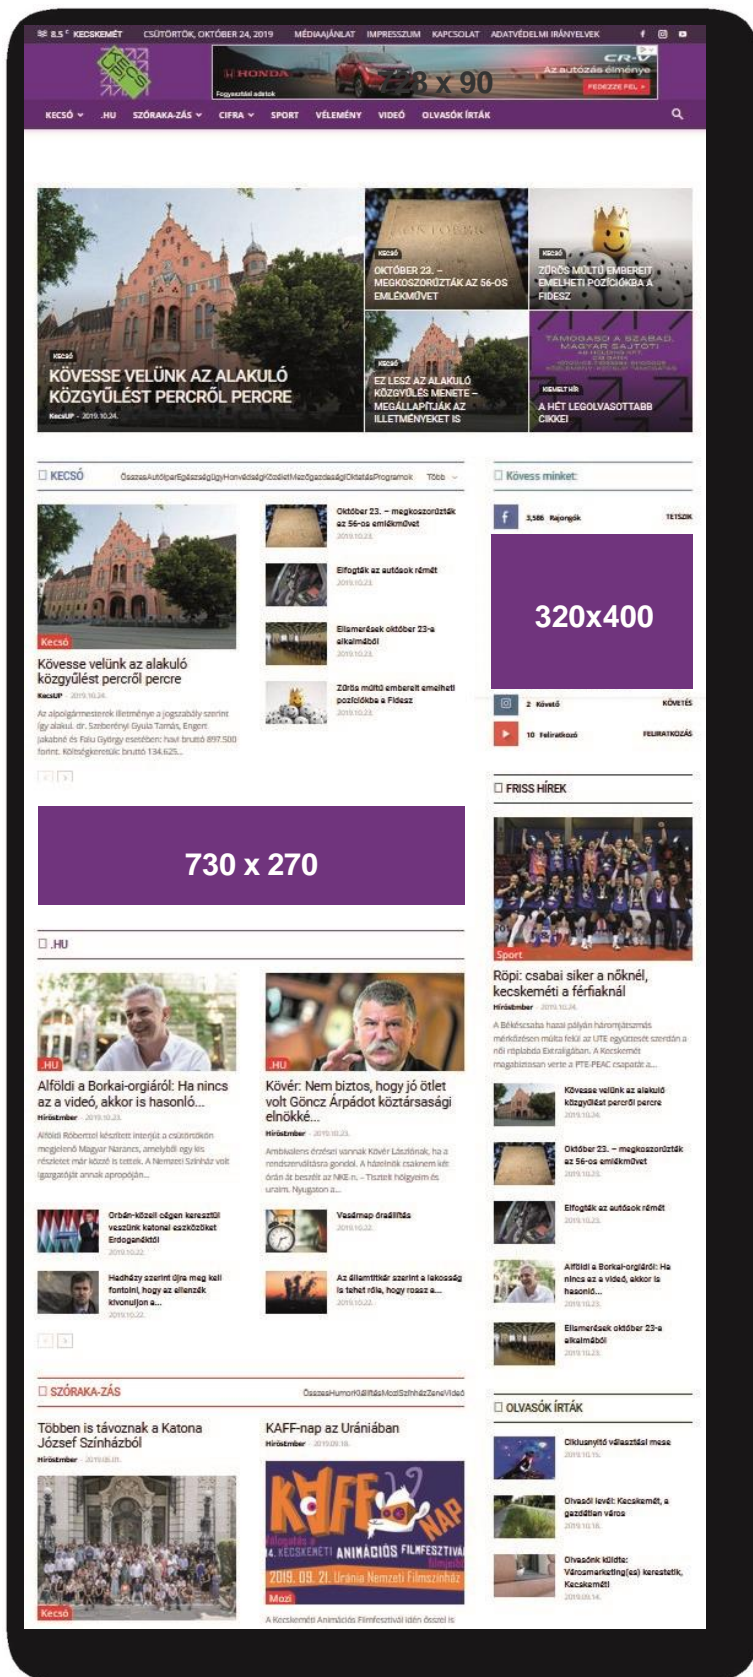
8.5° KECSKEMÉT CSÜTÖRTÖK, OKTÓBER 24, 2019 MÉDIAAJÁNLAT IMPRESSZUM KAPCSOLAT ADATVÉDELMI IRÁNYELVEK

HONDA 728 x 90 CR-V Az autózás élménye FEDEZZE FEL

KECSÓ .HU SZÓRAKA-ZÁS CIFRA SPORT VÉLEMÉNY VIDEÓ OLVASÓK ÍRTÁK

KECSÓ
KÖVESSE VELÜNK AZ ALAKULÓ KÖZGYŰLÉST PERCRŐL PERCRE
KecsUP - 2019.10.24.

KECSÓ
OKTÓBER 23. – MEGKOSZORÚZTÁK AZ 56-OS EMLÉKMŰVET

KECSÓ
ZŰRÖS MÚLTÚ EMBEREIT EMELHETI POZÍCIÓKBA A FIDESZ

KECSÓ
EZ LESZ AZ ALAKULÓ KÖZGYŰLÉS MENETE – MEGÁLLAPÍTJÁK AZ ILLETMÉNYEKET IS

KIEMELT HÍR
A HÉT LEGOLVASOTTABB CIKKEI

KECSÓ Összes Autóipar Egészségügy Honvédség Közélet Mezőgazdaság Oktatás Programok Több

Kecsó
Kövesse velünk az alakuló közgyűlést percről percre
KecsUP - 2019.10.24.
Az alpolgármesterek illetménye a jogszabály szerint így alakul: dr. Szeberényi Gyula Tamás, Engert Jakabné és Falu György esetében: havi bruttó 897.500 forint. Költségkeretük bruttó 134.625...

Október 23. – megkoszorúzták az 56-os emlékművet
2019.10.23.

Elfogták az autósok rémét
2019.10.23.

Ellamerések október 23-a alkalmából
2019.10.23.

Zűrös múltú embereit emelheti pozíciókba a Fidesz
2019.10.23.

Kövess minket
3,586 Rajongók TETSZIK
320x400
2 Követő KÖVETÉS
10 Feliratkozó FELIRATKOZÁS

730 x 270

FRISS HÍREK
Sport
Röpi: csabai siker a nőknél, kecskeméti a férfiaknál
Hírösember - 2019.10.24.
A Békéscsaba hazai pályán háromjátszmás mérkőzésen múlta felül az UTE együttesét szerdán a női röplabda Extraligában. A Kecskemét magabiztosan verte a PTE-PEAC csapatát a...

Kövesse velünk az alakuló közgyűlést percről percre
2019.10.24.

Október 23. – megkoszorúzták az 56-os emlékművet
2019.10.23.

Elfogták az autósok rémét
2019.10.23.

Alföldi a Borkai-orgiáról: Ha nincs az a videó, akkor is hasonló...
2019.10.23.

Ellamerések október 23-a alkalmából
2019.10.23.

.HU
.HU
Alföldi a Borkai-orgiáról: Ha nincs az a videó, akkor is hasonló...
Hírösember - 2019.10.23.
Alföldi Róberttel készített interjút a csütörtökön megjelenő Magyar Narancs, amelyből egy kis részletet már közzé is tettek. A Nemzeti Színház volt igazgatóját annak apropóján...

.HU
Kövér: Nem biztos, hogy jó ötlet volt Göncz Árpádot köztársasági elnökké...
Hírösember - 2019.10.23.
Ambivalens érzései vannak Kövér Lászlónak, ha a rendszerváltásra gondol. A házelnök csaknem két órán át beszélt az NKE-n. - Tisztelt hölgyeim és uraim. Nyugaton a...

Orbán-közeli cégen keresztül veszünk katonai eszközöket Erdogantól
2019.10.22.

Vasárnap óraállítás
2019.10.22.

Hadházy szerint újra meg kell fontolni, hogy az ellenzék kivonuljon a...
2019.10.22.

Az államtitkár szerint a lakosság is tehet róla, hogy rossz a...
2019.10.22.

SZÓRAKA-ZÁS Összes Humor Kiállítás Mozi Színház Zene Videó

Többen is távoznak a Katona József Színházból
Hírösember - 2019.08.01.
Kecsó

KAFF-nap az Urániában
Hírösember - 2019.09.18.
KAFF NAP Válogatás a 14. KECSKEMÉTI ANIMÁCIÓS FILMFESZTIVÁL filmjeiből 2019. 09. 21. Uránia Nemzeti Filmszínház
Mozi
A Kecskeméti Animációs Filmfesztivál idén ősszel is

OLVASÓK ÍRTÁK
Diktanyító választási mese
2019.10.15.

Olvasói levél: Kecskemét, a gazdátlan város
2019.10.16.

Olvasónk küldte: Városmarketing(es) kerestetik, Kecskemét!
2019.09.14.